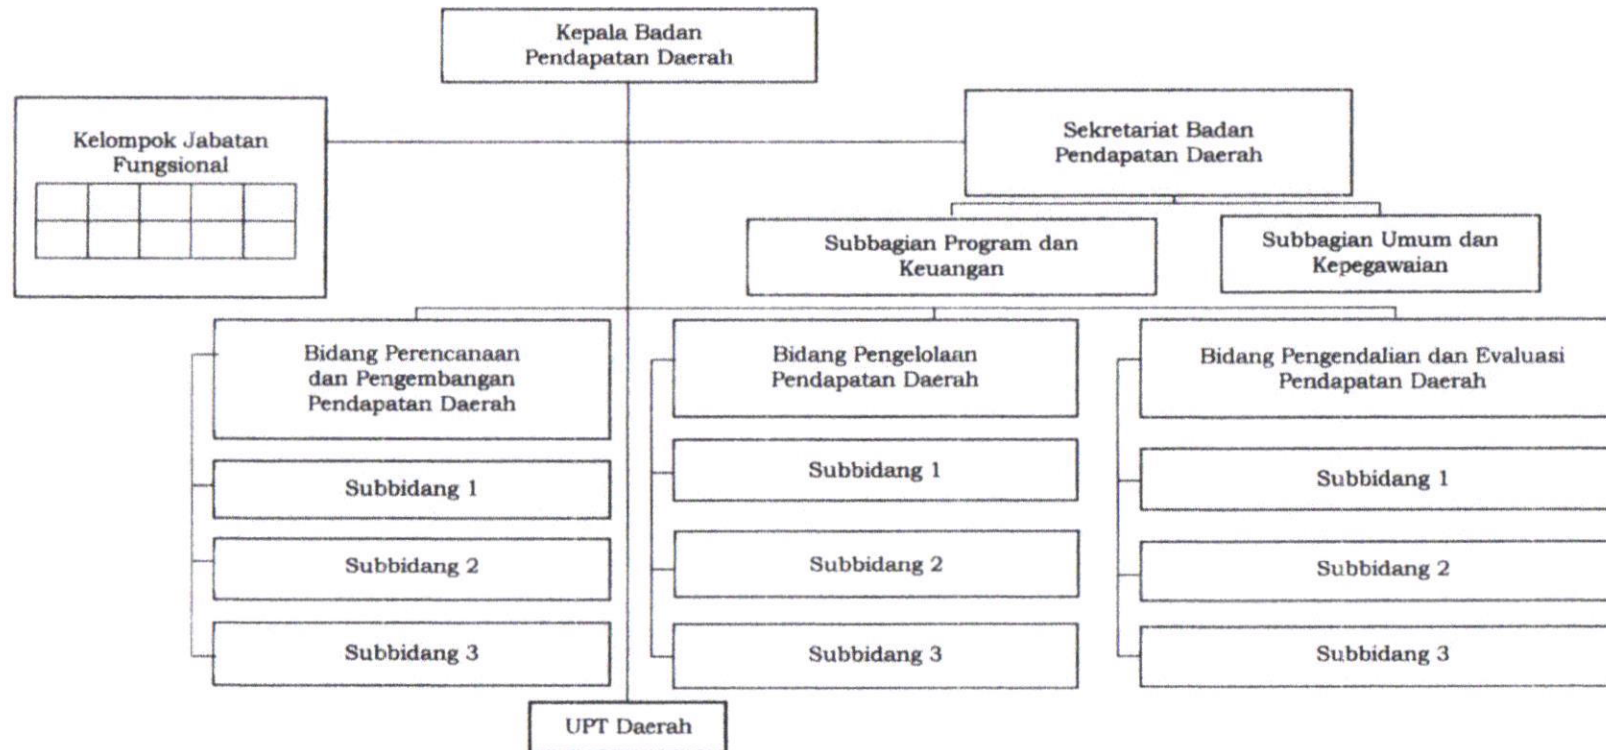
Kepala Badan Pendapatan Daerah

Kelompok Jabatan Fungsional

Sekretariat Badan Pendapatan Daerah

Subbagian Program dan Keuangan

Subbagian Umum dan Kepegawaian

Bidang Perencanaan dan Pengembangan Pendapatan Daerah

Subbidang 1

Subbidang 2

Subbidang 3

Bidang Pengelolaan Pendapatan Daerah

Subbidang 1

Subbidang 2

Subbidang 3

Bidang Pengendalian dan Evaluasi Pendapatan Daerah

Subbidang 1

Subbidang 2

Subbidang 3

UPT Daerah